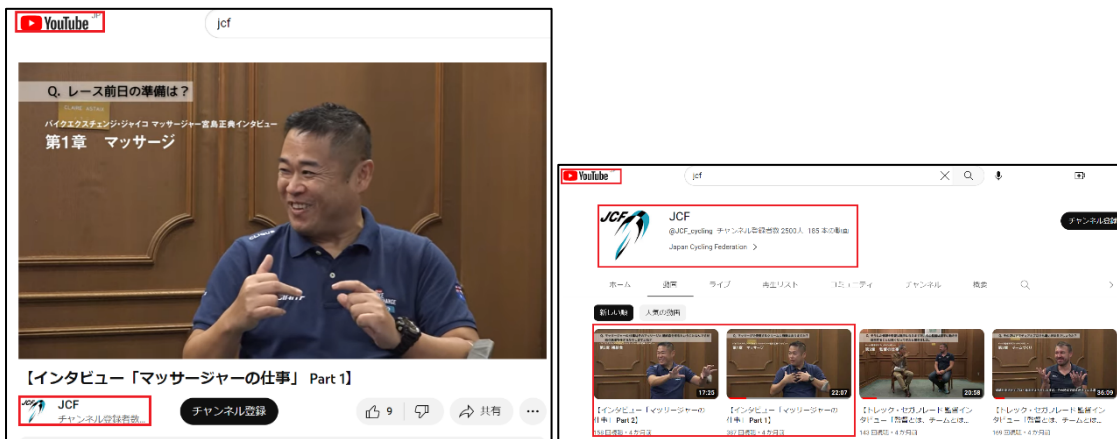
YouTube JP

jcf

Q. レース前日の準備は？

バイクエクスチェンジ・ジャイコ マッサージャー宮島正典インタビュー

第1章 マッサージ

【インタビュー「マッサージャーの仕事」 Part 1】

JCF
チャンネル登録者数

チャンネル登録

9

共有

YouTube

jcf

JCF
@JCF_cycling チャンネル登録者数 2500人 185 本の動画
Japan Cycling Federation >

チャンネル登録

ホーム 動画 ライブ 再生リスト コミュニティ チャンネル 概要

新しい順 人気の動画

17:25
【インタビュー「マッサージャーの仕事」 Part 2】
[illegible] 回視聴・4 か月前

22:07
【インタビュー「マッサージャーの仕事」 Part 1】
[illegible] 回視聴・4 か月前

23:58
【トレック・セガフレード 監督インタビュー「監督とは、チームとは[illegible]
143 回視聴・4 か月前

36:09
【トレック・セガフレード 監督インタビュー「監督とは、チームとは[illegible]
109 回視聴・4 か月前